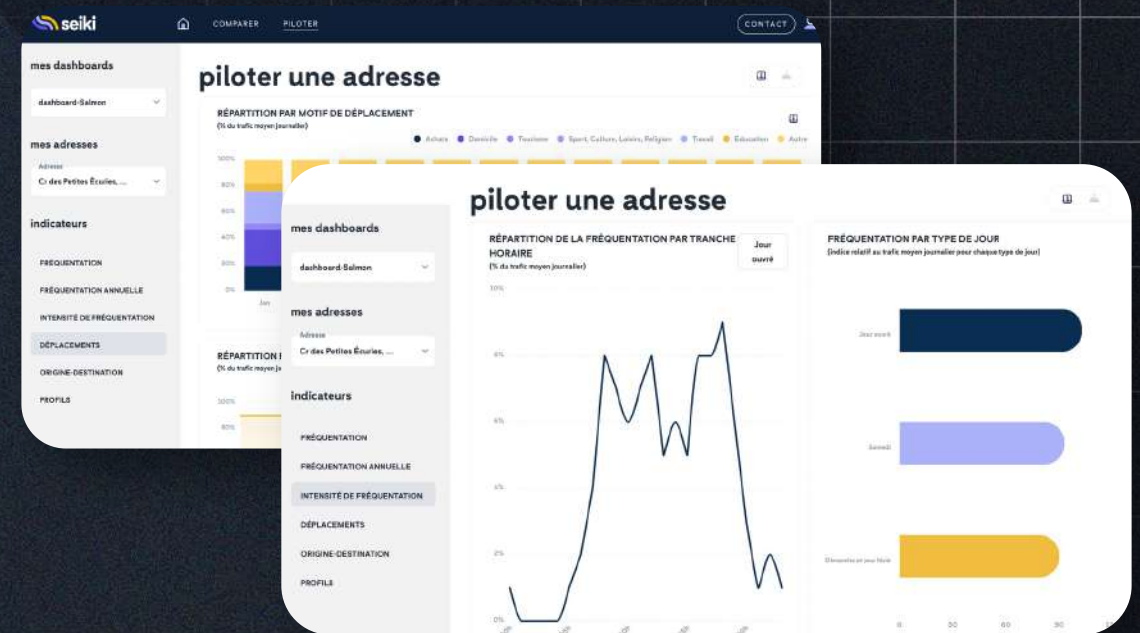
seiki

COMPARER PILOTER CONTACT

mes dashboards

dashboard-Salmon

mes adresses

Adresse
Cr des Petites Écuries, ...

indicateurs

FRÉQUENTATION

FRÉQUENTATION ANNUELLE

INTENSITÉ DE FRÉQUENTATION

DÉPLACEMENTS

ORIGINE-DESTINATION

PROFILS

piloter une adresse

RÉPARTITION PAR MOTIF DE DÉPLACEMENT
(% du trafic moyen journalier)

Achats Domicile Tourisme Sport, Culture, Loisirs, Religion Travail Education Autre

100%
80%
60%
40%
20%
0%

Jan

RÉPARTITION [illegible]
(% du trafic moyen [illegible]

100%
80%

mes dashboards

dashboard-Salmon

mes adresses

Adresse
Cr des Petites Écuries, ...

indicateurs

FRÉQUENTATION

FRÉQUENTATION ANNUELLE

INTENSITÉ DE FRÉQUENTATION

DÉPLACEMENTS

ORIGINE-DESTINATION

PROFILS

piloter une adresse

RÉPARTITION DE LA FRÉQUENTATION PAR TRANCHE HORAIRE
(% du trafic moyen journalier)

Jour ouvré

10%
8%
6%
4%
2%
0%

FRÉQUENTATION PAR TYPE DE JOUR
(indice relatif au trafic moyen journalier pour chaque type de jour)

Jour ouvré

Samedi

Dimanche et jour férié

0 20 40 60 80